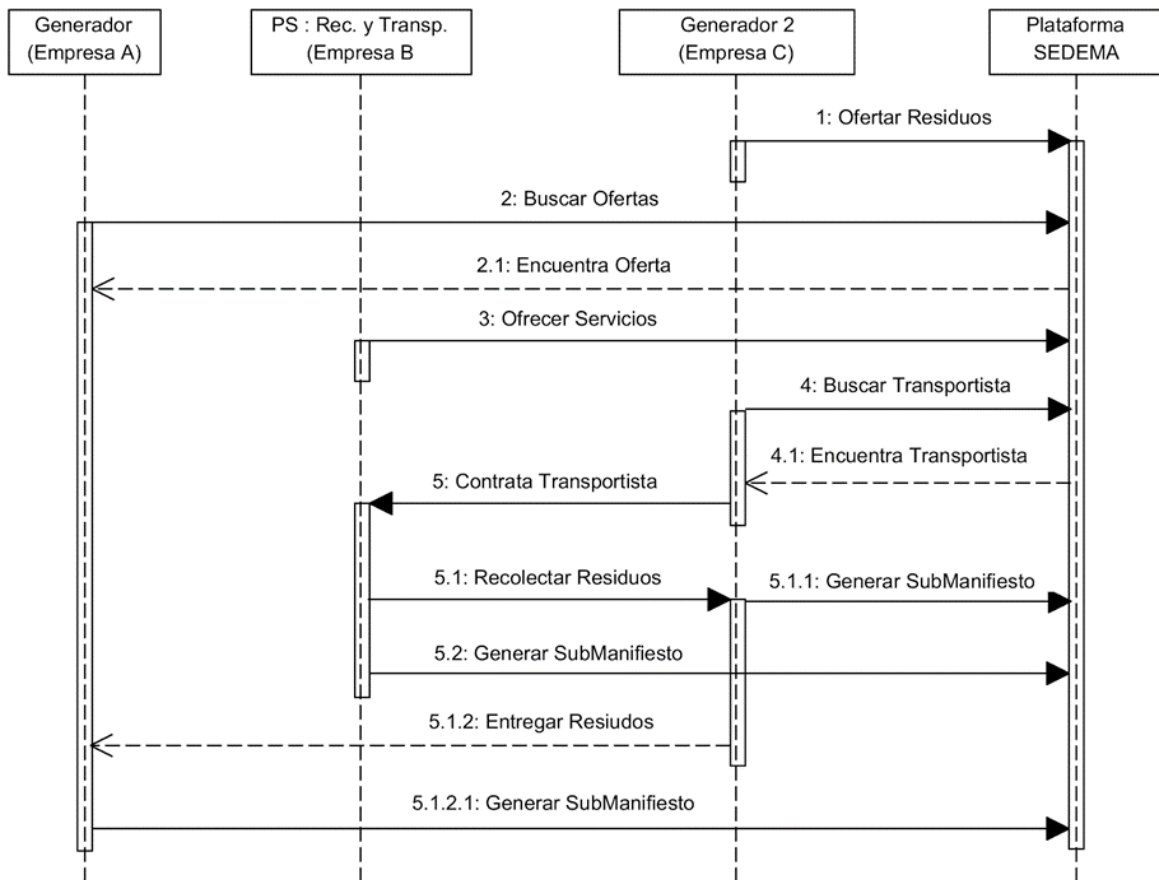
Generador (Empresa A)

PS : Rec. y Transp. (Empresa B

Generador 2 (Empresa C)

Plataforma SEDEMA

1: Ofertar Residuos

2: Buscar Ofertas

2.1: Encuentra Oferta

3: Ofrecer Servicios

4: Buscar Transportista

4.1: Encuentra Transportista

5: Contrata Transportista

5.1: Recolectar Residuos

5.1.1: Generar SubManifiesto

5.2: Generar SubManifiesto

5.1.2: Entregar Resiudos

5.1.2.1: Generar SubManifiesto